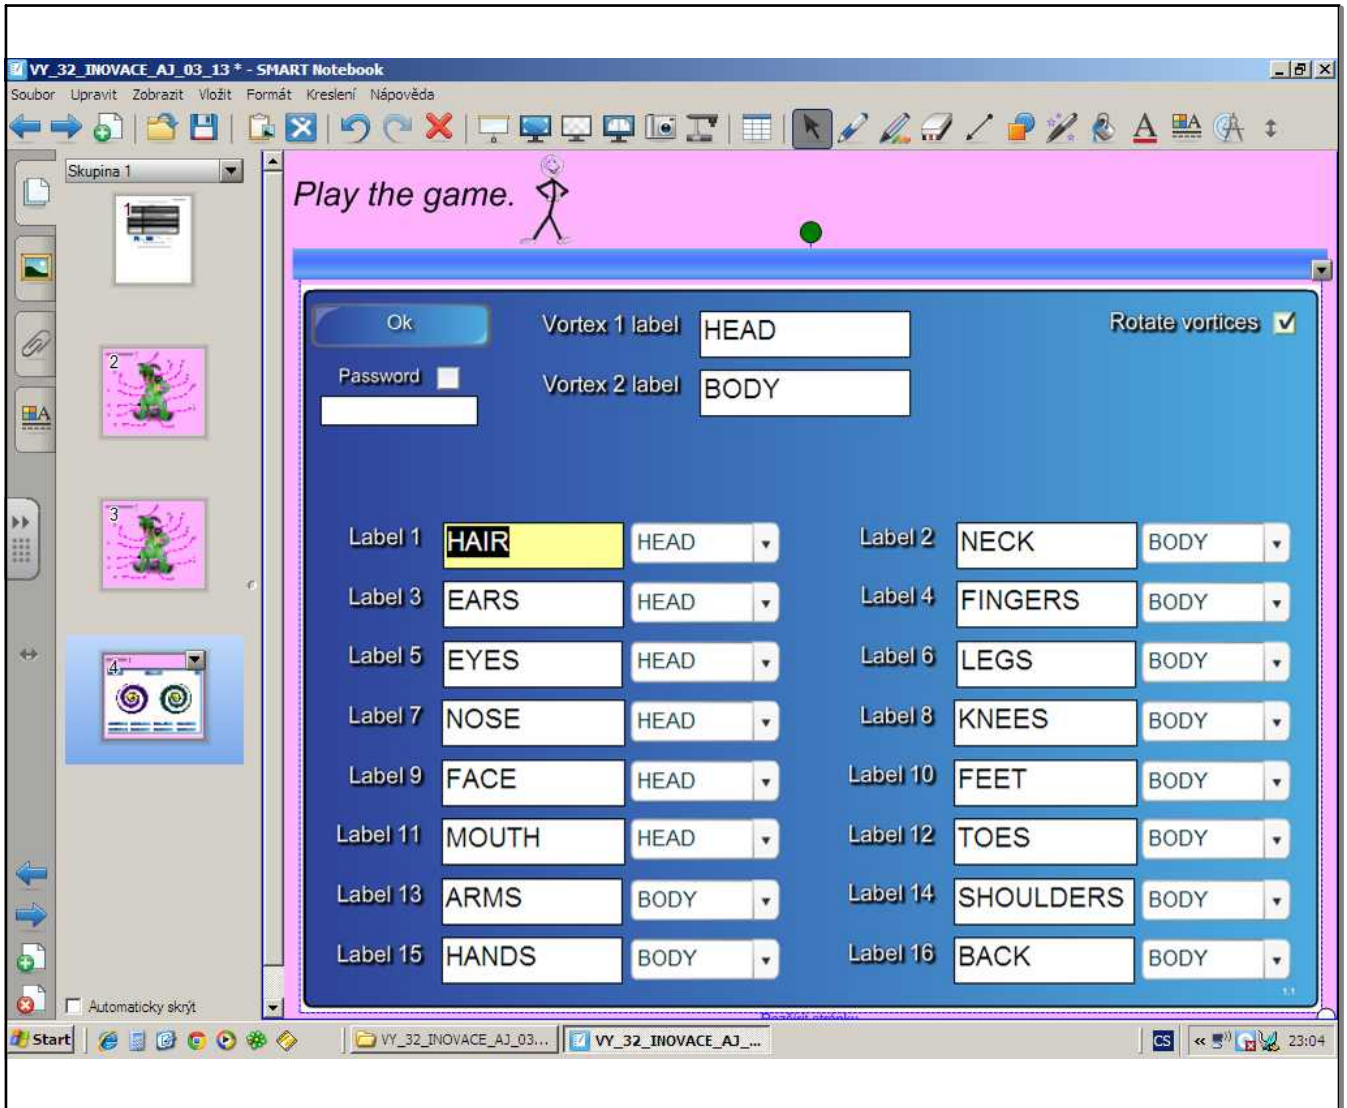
VY_32_INOVACE_AJ_03_13 * - SMART Notebook

Soubor Upravit Zobrazit Vložit Formát Kreslení Nápověda

Skupina 1

1
2
3
4

Automaticky skrýt

Play the game.

Ok

Password

Vortex 1 label HEAD

Vortex 2 label BODY

Rotate vortices

| | | | | | |
|---|---|---|---|---|---|
| Label 1 | HAIR | HEAD | Label 2 | NECK | BODY |
| Label 3 | EARS | HEAD | Label 4 | FINGERS | BODY |
| Label 5 | EYES | HEAD | Label 6 | LEGS | BODY |
| Label 7 | NOSE | HEAD | Label 8 | KNEES | BODY |
| Label 9 | FACE | HEAD | Label 10 | FEET | BODY |
| Label 11 | MOUTH | HEAD | Label 12 | TOES | BODY |
| Label 13 | ARMS | BODY | Label 14 | SHOULDERS | BODY |
| Label 15 | HANDS | BODY | Label 16 | BACK | BODY |

Start VY_32_INOVACE_AJ_03... VY_32_INOVACE_AJ_... CS 23:04